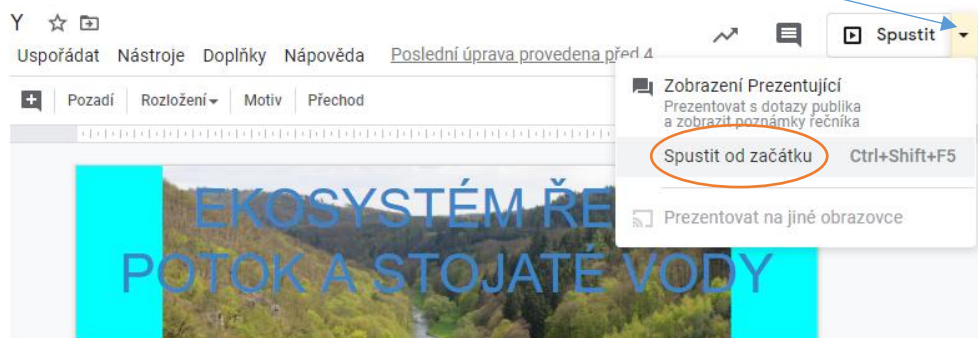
Y

Uspořádat Nástroje Doplňky Nápověda Poslední úprava provedena před 4

Spustit

Pozadí Rozložení Motiv Přechod

Zobrazení Prezentující
Prezentovat s dotazy publika a zobrazit poznámky řečníka

Spustit od začátku Ctrl+Shift+F5

Prezentovat na jiné obrazovce

EKOSYSTÉM ŘE
POTOK A STOJATÉ VODY